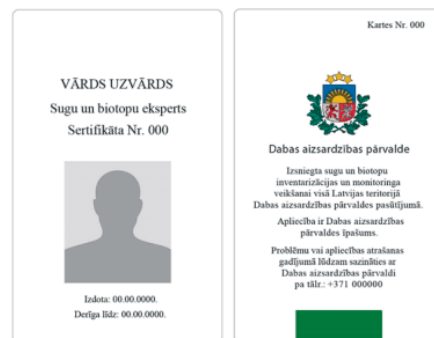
VĀRDS UZVĀRDS
Sugu un biotopu eksperts
Sertifikāta Nr. 000

Izdota: 00.00.0000.
Derīga līdz: 00.00.0000.

Kartes Nr. 000

Dabas aizsardzības pārvalde

Izsniegta sugu un biotopu inventarizācijas un monitoringa veikšanai visā Latvijas teritorijā Dabas aizsardzības pārvaldes pasūtījumā.

Apliecība ir Dabas aizsardzības pārvaldes īpašums.

Problēmu vai apliecības atrašanas gadījumā lūdzam sazināties ar Dabas aizsardzības pārvaldi pa tālr.: +371 000000